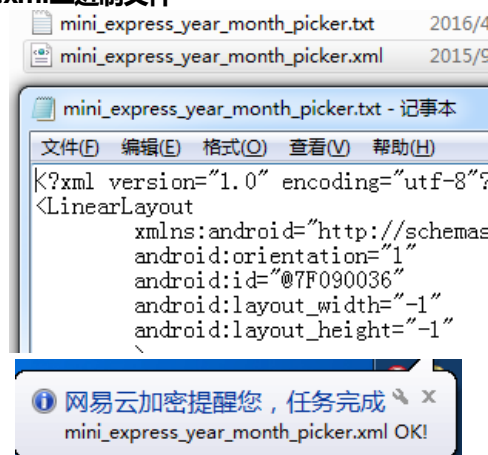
mini_express_year_month_picker.txt 2016/4
mini_express_year_month_picker.xml 2015/9

mini_express_year_month_picker.txt - 记事本

文件(F) 编辑(E) 格式(O) 查看(V) 帮助(H)

<?xml version="1.0" encoding="utf-8"?
<LinearLayout
xmlns:android="http://schemas
android:orientation="1"
android:id="@7F090036"
android:layout_width="-1"
android:layout_height="-1"

网易云加密提醒您，任务完成
mini_express_year_month_picker.xml OK!